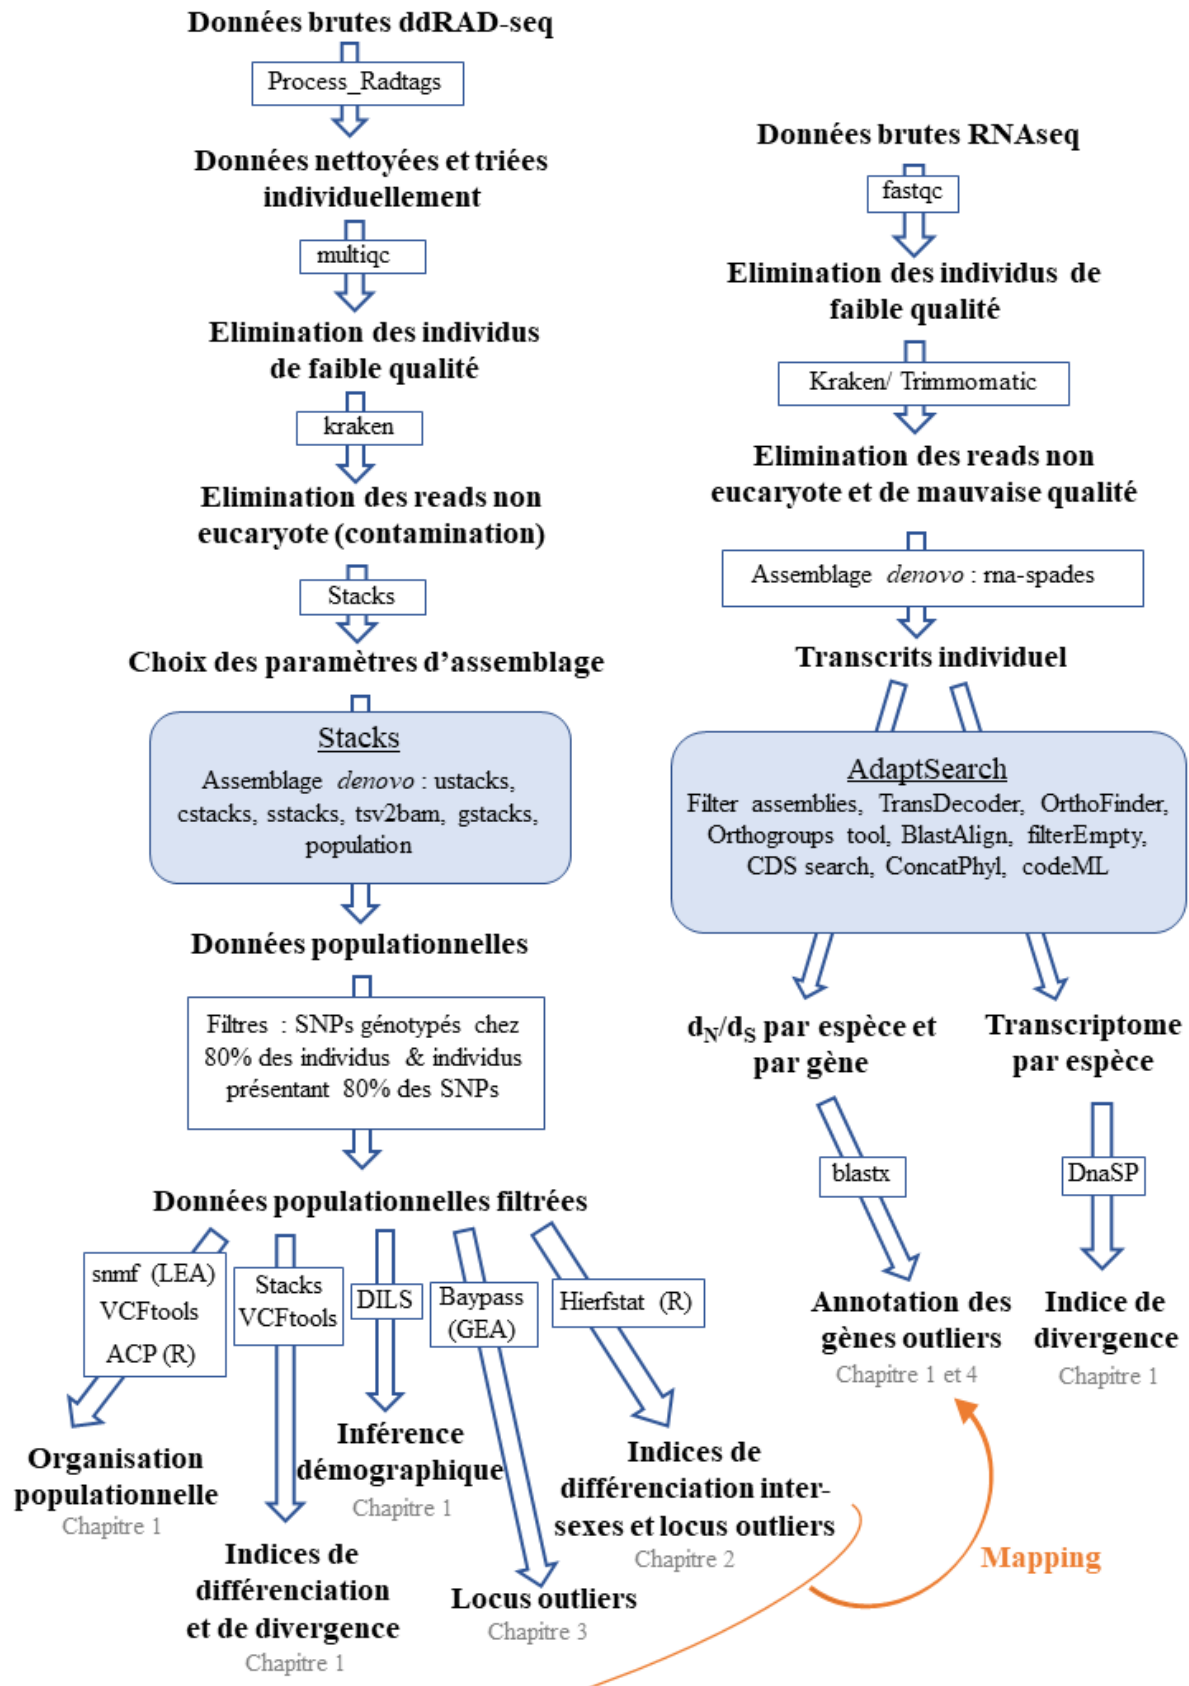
Données brutes ddRAD-seq

Process_Radtags

Données nettoyées et triées individuellement

multiqc

Elimination des individus de faible qualité

kraken

Elimination des reads non eucaryote (contamination)

Stacks

Choix des paramètres d'assemblage

Stacks

Assemblage *denovo* : ustacks, cstacks, sstacks, tsv2bam, gstacks, population

Données populationnelles

Filtres : SNPs génotypés chez 80% des individus & individu présentant 80% des SNPs

Données populationnelles filtrées

snmf (LEA) VCFtools ACP (R)

Stacks VCFtools

DILS

Baypass (GEA)

Hierfstat (R)

Organisation populationnelle
Chapitre 1

Indices de différenciation et de divergence
Chapitre 1

Inférence démographique
Chapitre 1

Locus outliers
Chapitre 3

Indices de différenciation inter-sexes et locus outliers
Chapitre 2

Données brutes RNAseq

fastqc

Elimination des individus de faible qualité

Kraken/ Trimmomatic

Elimination des reads non eucaryote et de mauvaise qualité

Assemblage *denovo* : rna-spades

Transcrits individuel

AdaptSearch

Filter assemblies, TransDecoder, OrthoFinder, Orthogroups tool, BlastAlign, filterEmpty, CDS search, ConcatPhyl, codeML

$d_N/d_S$ par espèce et par gène

Transcriptome par espèce

blastx

DnaSP

Annotation des gènes outliers
Chapitre 1 et 4

Indice de divergence
Chapitre 1

Mapping